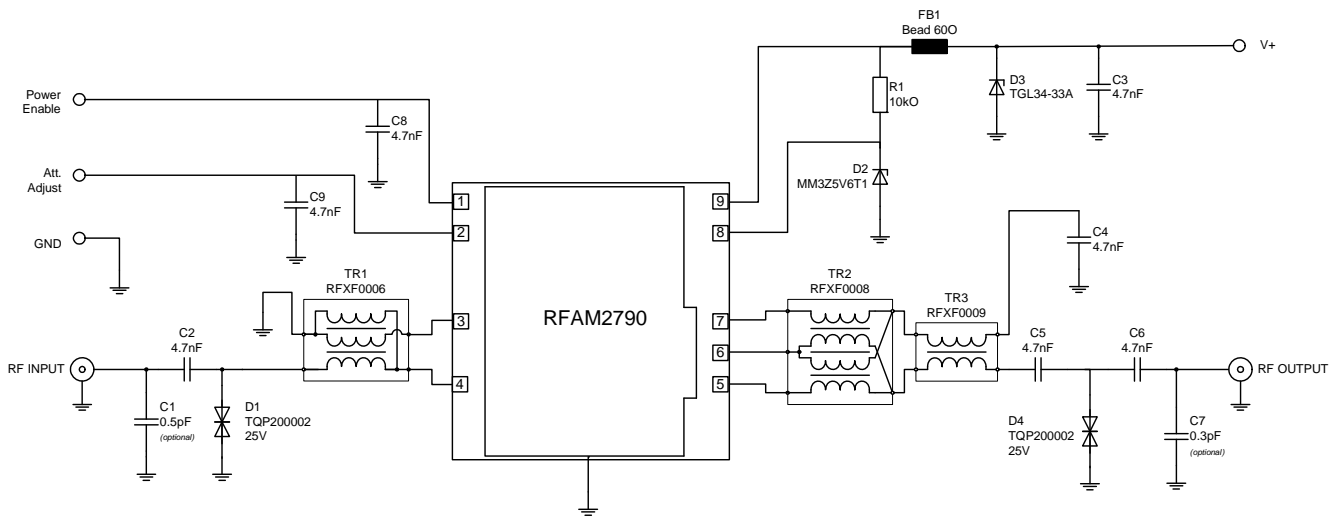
FB1
Bead 60O

V+

Power Enable

C8
4.7nF

R1
10kO

D3
TGL34-33A

C3
4.7nF

Att. Adjust

C9
4.7nF

D2
MM3Z5V6T1

GND

1

2

9

8

C4
4.7nF

TR1
RFXF0006

RFAM2790

TR2
RFXF0008

TR3
RFXF0009

3

7

6

5

4

C2
4.7nF

C5
4.7nF

C6
4.7nF

RF INPUT

RF OUTPUT

C1
0.5pF
(optional)

D1
TQP200002
25V

D4
TQP200002
25V

C7
0.3pF
(optional)